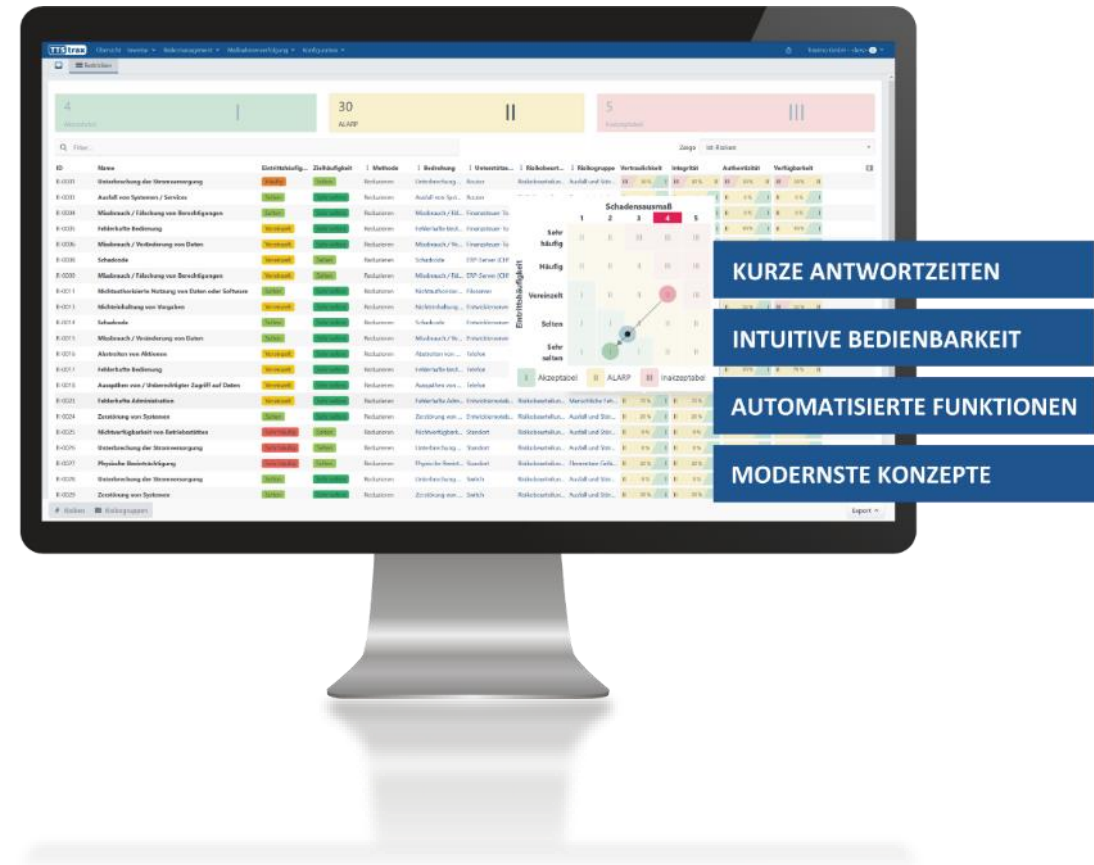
Übersicht Inventar Risikomanagement Maßnahmenverfolgung Konfiguration

Betrieben

4
Akzeptabel

I

30
ALARP

II

5
Inakzeptabel

III

Filter...

Zeige 50 Risiken

| ID | Name | Eintrittshäufigkeit | Zielhäufigkeit | Methode | Bedrohung | Unterstützen | Risikobewertung | Risikogruppe | Vertraulichkeit | Integrität | Authentizität | Verfügbarkeit |
|---|---|---|---|---|---|---|---|---|---|---|---|---|
| R-0001 | Unterbrechung der Stromversorgung | Häufig | Selten | Reduzieren | Unterbrechung... | | | | | | | |
| R-0003 | Ausfall von Systemen / Services | Selten | | Reduzieren | | | | | | | | |
| R-0004 | Missbrauch / Fälschung von Berechtigungen | Selten | | Reduzieren | Missbrauch / Fäl... | | | | | | | |
| R-0005 | Fehlerhafte Bedienung | Vereinzelt | | Reduzieren | | | | | | | | |
| R-0006 | Missbrauch / Veränderung von Daten | Vereinzelt | | Reduzieren | Missbrauch / Ve... | | | | | | | |
| R-0008 | Schadcode | Vereinzelt | Selten | Reduzieren | Schadcode | | | | | | | |
| R-0009 | Missbrauch / Fälschung von Berechtigungen | Vereinzelt | Selten | Reduzieren | Missbrauch / Fäl... | | | | | | | |
| R-0011 | Nichtautorisierte Nutzung von Daten oder Software | Selten | | Reduzieren | | | | | | | | |
| R-0013 | Nichteinhaltung von Vorgaben | Vereinzelt | | Reduzieren | | | | | | | | |
| R-0014 | Schadcode | Selten | | Reduzieren | Schadcode | | | | | | | |
| R-0015 | Missbrauch / Veränderung von Daten | Selten | | Reduzieren | Missbrauch / Ve... | | | | | | | |
| R-0016 | Abstreiten von Aktionen | Vereinzelt | | Reduzieren | Abstreiten von ... | Telefon | | | | | | |
| R-0017 | Fehlerhafte Bedienung | Vereinzelt | | Reduzieren | | Telefon | | | | | | |
| R-0018 | Ausspähen von / Unberechtigter Zugriff auf Daten | Vereinzelt | | Reduzieren | Ausspähen von ... | Telefon | | | | | | |
| R-0021 | Fehlerhafte Administration | Vereinzelt | | Reduzieren | | | | | | | | |
| R-0024 | Zerstörung von Systemen | Selten | | Reduzieren | Zerstörung von ... | | | | | | | |
| R-0025 | Nichtverfügbarkeit von Betriebsstätten | Sehr häufig | Selten | Reduzieren | Nichtverfügbark... | Standort | | | | | | |
| R-0026 | Unterbrechung der Stromversorgung | Sehr häufig | | Reduzieren | Unterbrechung... | Standort | | | | | | |
| R-0027 | Physische Beeinträchtigung | Sehr häufig | Selten | Reduzieren | Physische Beeint... | Standort | | | | | | |
| R-0028 | Unterbrechung der Stromversorgung | Selten | | Reduzieren | Unterbrechung... | Switch | | | | | | |
| R-0029 | Zerstörung von Systemen | Selten | | Reduzieren | Zerstörung von ... | Switch | | | | | | |

Schadensausmaß
1 2 3 4 5
Sehr häufig
Häufig
Vereinzelt
Selten
Sehr selten
Eintrittshäufigkeit
I Akzeptabel II ALARP III Inakzeptabel

Risiken Risikogruppen
Export

KURZE ANTWORTZEITEN
INTUITIVE BEDIENBARKEIT
AUTOMATISIERTE FUNKTIONEN
MODERNSTE KONZEPTE